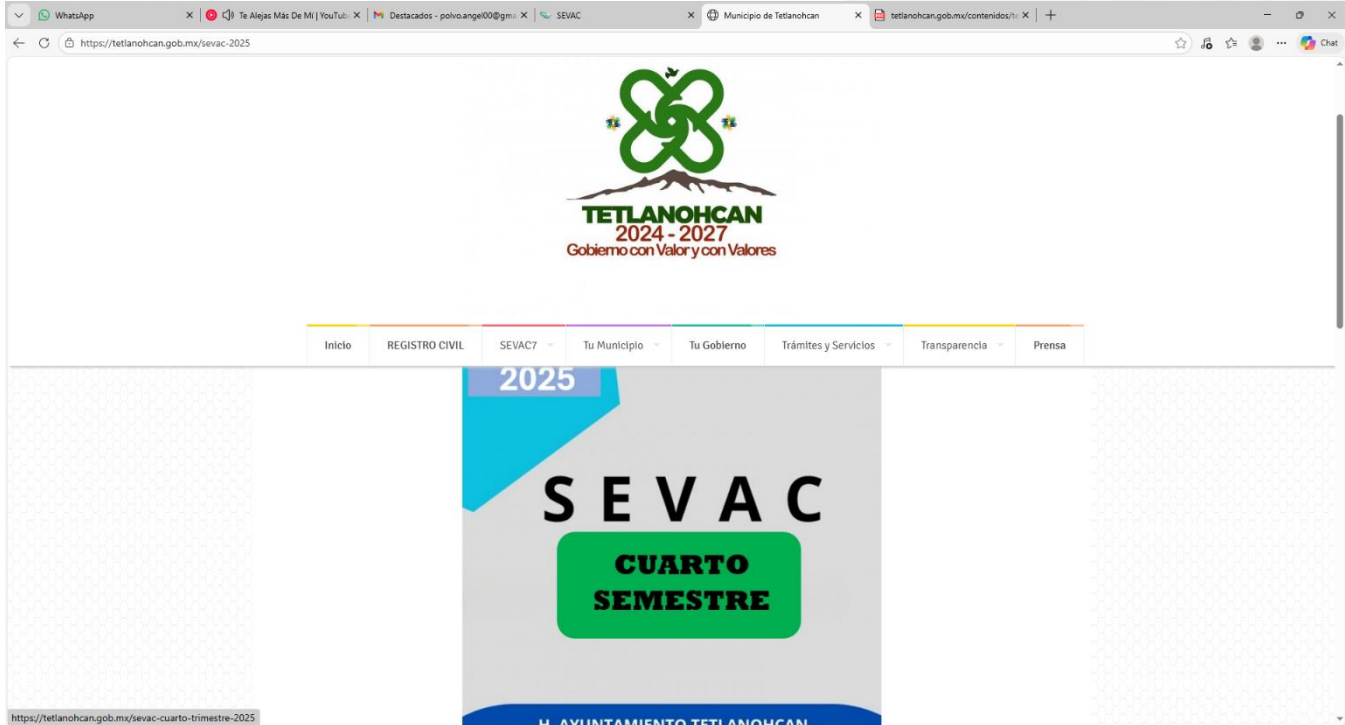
WhatsApp
Te Alejas Más De Mi | YouTub
Destacados - polvo.angel00@gm
SEVAC
Municipio de Tetlanohcan
tetlanohcan.gob.mx/contenidos/t
https://tetlanohcan.gob.mx/sevac-2025
Chat

TETLANOHCAN
2024 - 2027
Gobierno con Valor y con Valores

Inicio
REGISTRO CIVIL
SEVAC7
Tu Municipio
Tu Gobierno
Trámites y Servicios
Transparencia
Prensa

2025
SEVAC
CUARTO SEMESTRE
H. AYUNTAMIENTO TETLANOHCAN

https://tetlanohcan.gob.mx/sevac-cuarto-trimestre-2025